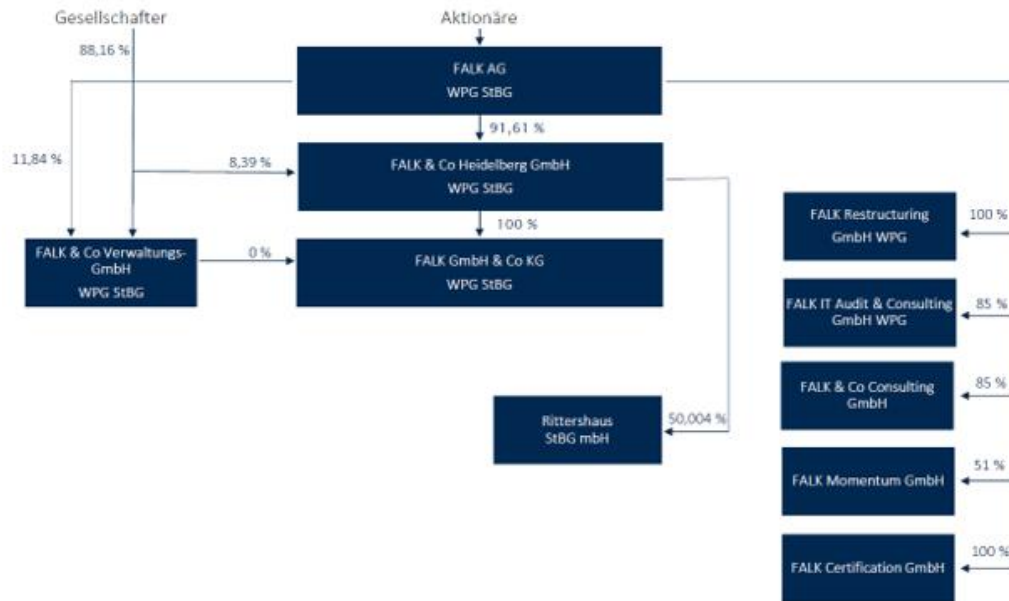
Gesellschafter

Aktionäre

88,16 %

FALK AG
WPG StBG

91,61 %

11,84 %

8,39 %

FALK & Co Heidelberg GmbH
WPG StBG

100 %

FALK & Co Verwaltungs-GmbH
WPG StBG

0 %

FALK GmbH & Co KG
WPG StBG

FALK Restructuring GmbH WPG

100 %

FALK IT Audit & Consulting GmbH WPG

85 %

FALK & Co Consulting GmbH

85 %

Rittershaus StBG mbH

50,004 %

FALK Momentum GmbH

51 %

FALK Certification GmbH

100 %